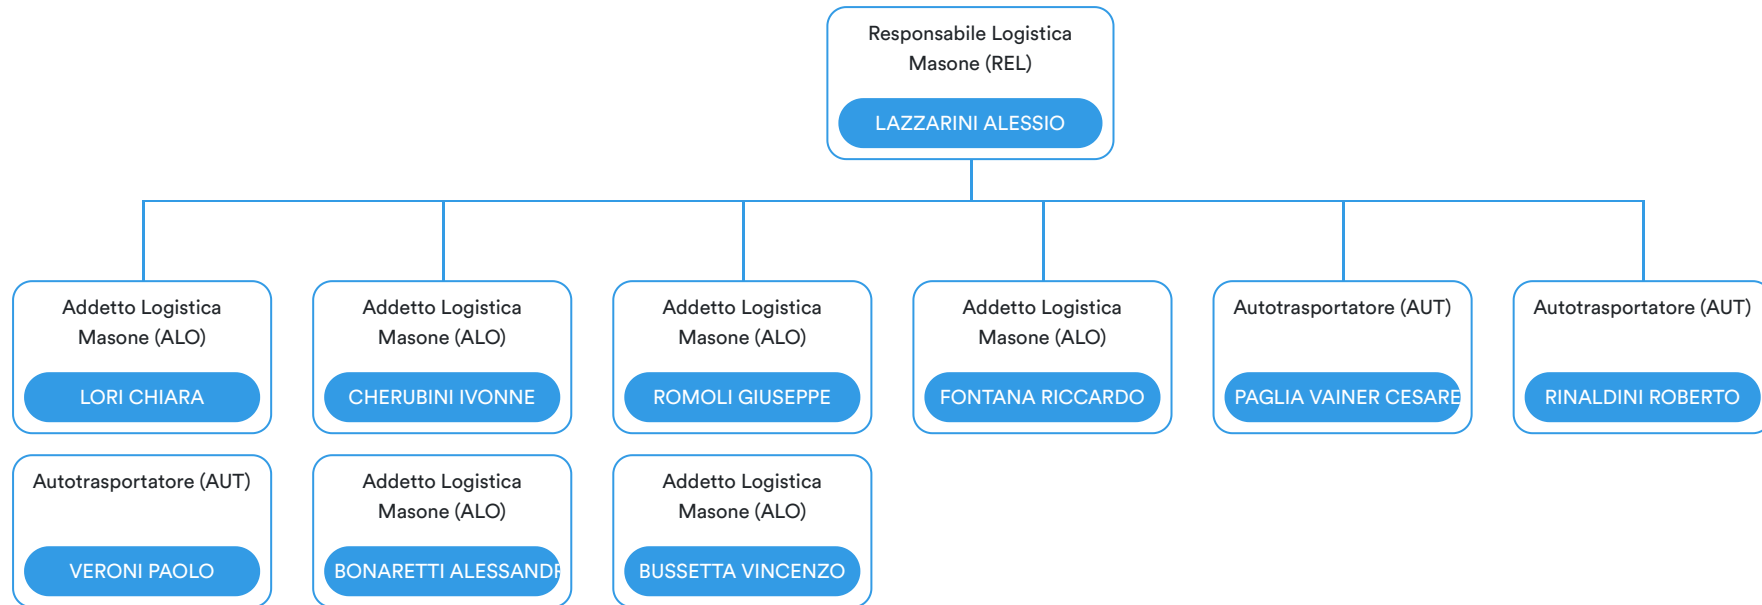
Responsabile Logistica Masone (REL)

LAZZARINI ALESSIO

Addetto Logistica Masone (ALO)

LORI CHIARA

Addetto Logistica Masone (ALO)

CHERUBINI IVONNE

Addetto Logistica Masone (ALO)

ROMOLI GIUSEPPE

Addetto Logistica Masone (ALO)

FONTANA RICCARDO

Autotrasportatore (AUT)

PAGLIA VAINER CESARE

Autotrasportatore (AUT)

RINALDINI ROBERTO

Autotrasportatore (AUT)

VERONI PAOLO

Addetto Logistica Masone (ALO)

BONARETTI ALESSANDR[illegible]

Addetto Logistica Masone (ALO)

BUSSETTA VINCENZO